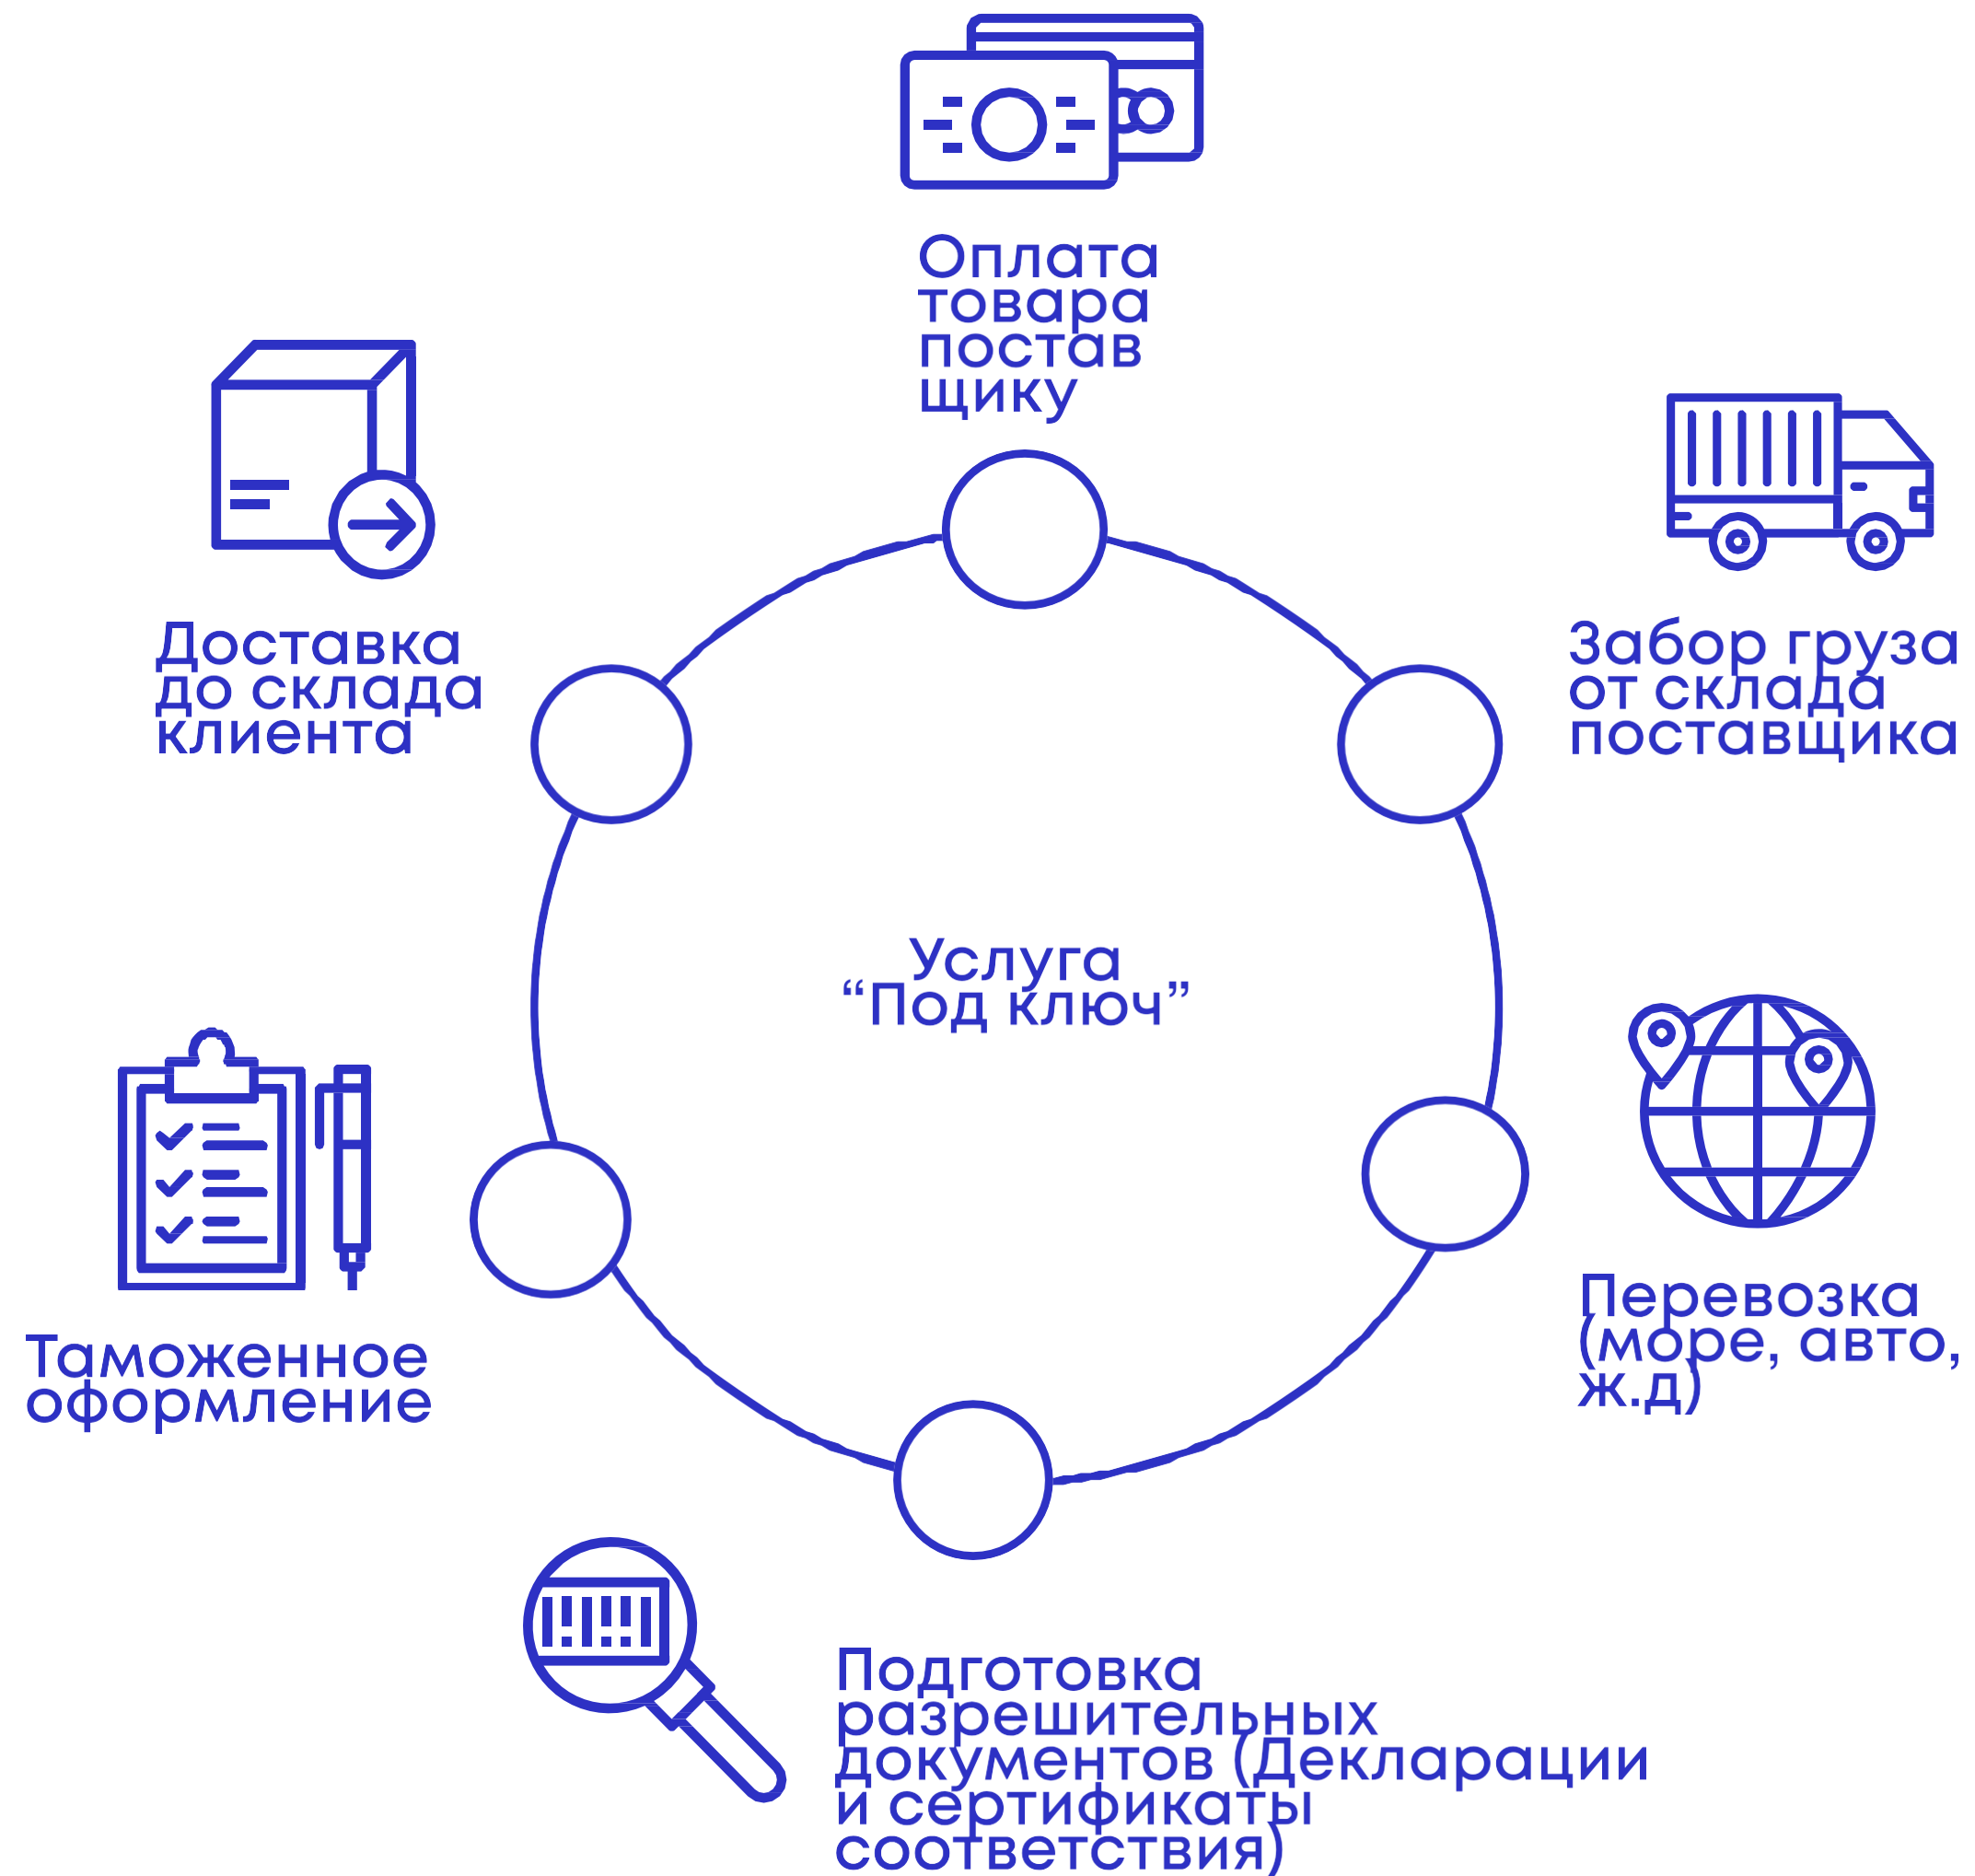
Оплата товара постав щику

Доставка до склада клиента

Забор груза от склада поставщика

Услуга “Под ключ”

Перевозка (море, авто, ж.д)

Таможенное оформление

Подготовка разрешительных документов (Декларации и сертификаты соответствия)